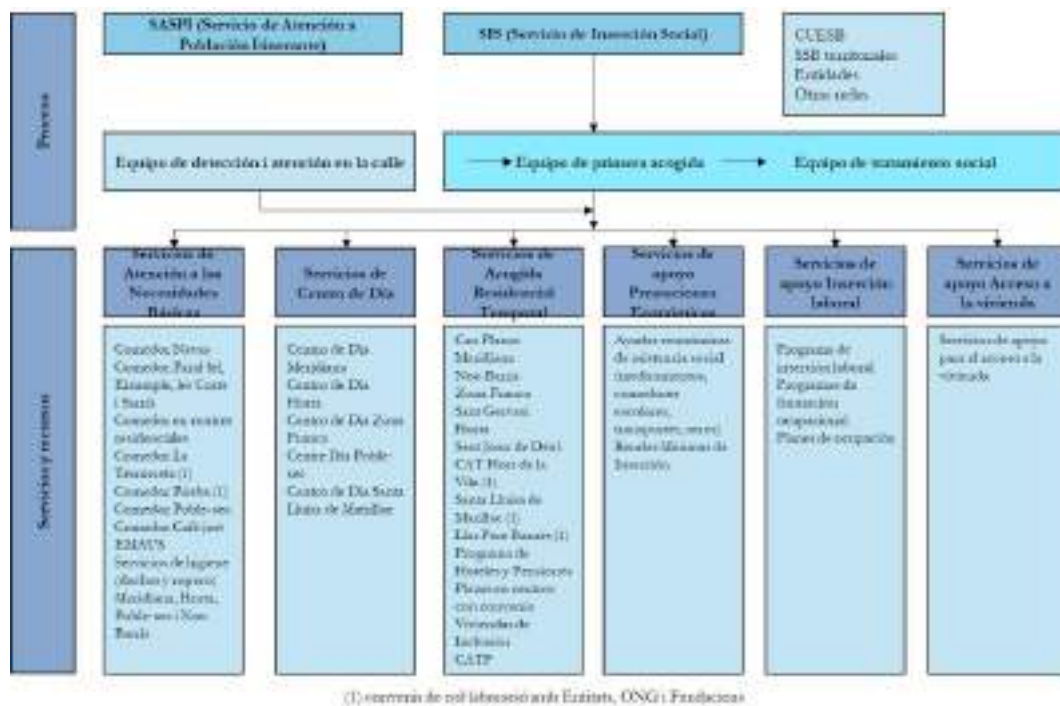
Proceso

SASPI (Servicio de Atención a Población Itinerante)

SIS (Servicio de Inserción Social)

CUESB
SSB territoriales
Entidades
Otras redes

Equipo de detección i atención en la calle

Equipo de primera acogida

Equipo de tratamiento social

Servicios y recursos

Servicios de Atención a las Necesidades Básicas

Comedor Navas
Comedor Pere Pau Sol, Eixample, les Corts i Sarrià
Comedor en centros residenciales
Comedor La Tanmateix (1)
Comedor Pueblo (1)
Comedor Poble-sec
Comedor Café per EMAUS
Servicios de higiene (duchas y ropero) Meridiana, Horta, Poble-sec i Nou Barris

Servicios de Centro de Día

Centro de Día Meridiana
Centro de Día Horta
Centro de Día Zona Franca
Centro Día Poble-sec
Centro de Día Santa Llúcia de Meridiana

Servicios de Acogida Residencial Temporal

Can Planas
Meridiana
Nou Barris
Zona Franca
Sant Gervasi
Horta
Sant Joan de Déu i CAT Mare de la Vida (1)
Santa Llúcia de Meridiana (1)
Llar Pere Barnés (1)
Programa de Hostales y Pensiones
Pisos en centros con convenio
Viviendas de Inclusión
CATP

Servicios de apoyo Prestaciones Económicas

Ayudas económicas de urgencia social (medicamentos, comedores escolares, transporte, otros)
Renta Mínima de Inserción

Servicios de apoyo Inserción laboral

Programa de inserción laboral
Programas de formación ocupacional
Planes de ocupación

Servicios de apoyo Acceso a la vivienda

Servicios de apoyo para el acceso a la vivienda

(1) convenio de col·laboració amb Entitats, ONG i Fundacions